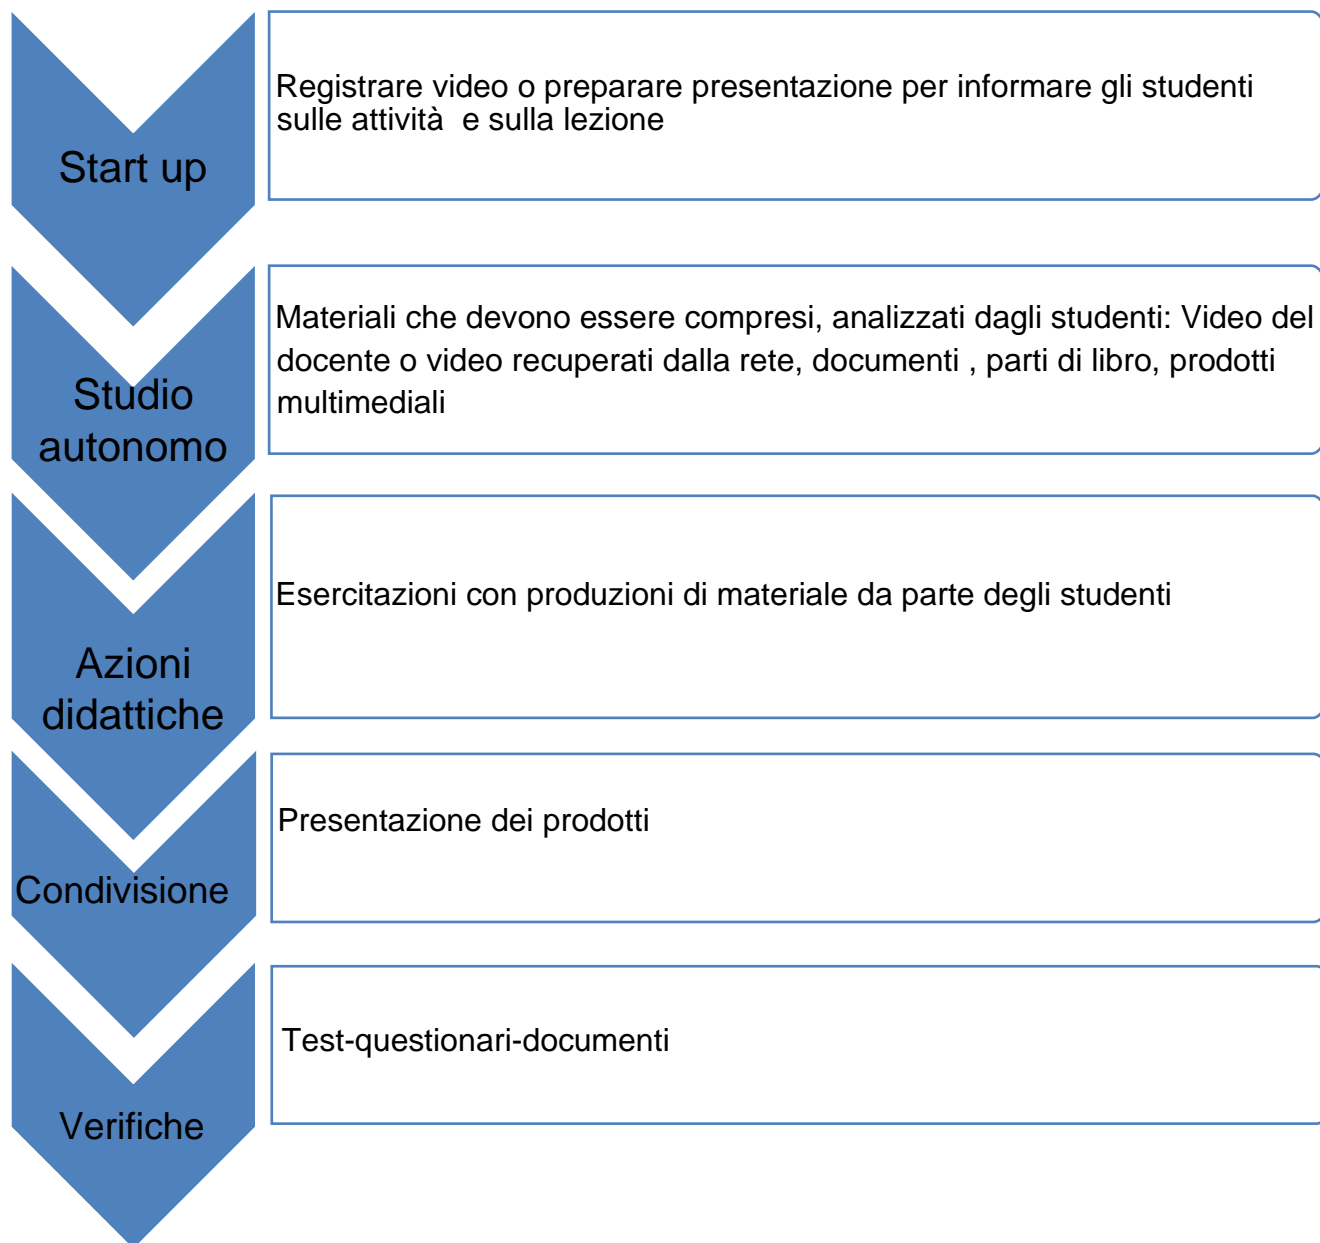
Start up

Registrare video o preparare presentazione per informare gli studenti sulle attività  e sulla lezione

Studio autonomo

Materiali che devono essere compresi, analizzati dagli studenti: Video del docente o video recuperati dalla rete, documenti , parti di libro, prodotti multimediali

Azioni didattiche

Esercitazioni con produzioni di materiale da parte degli studenti

Condivisione

Presentazione dei prodotti

Verifiche

Test-questionari-documenti